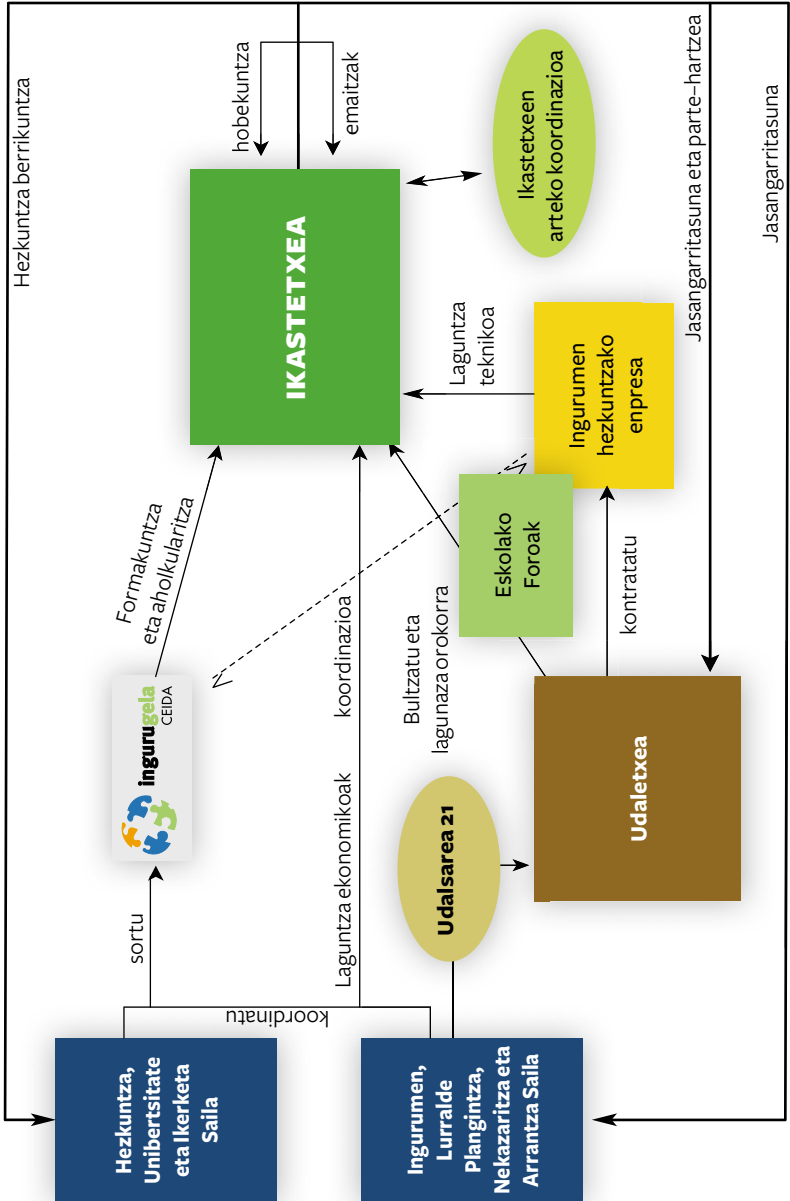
Hezkuntza berrikuntza

hobekuntza

emaitzak

IKASTETXEA

Ikastetxeen arteko koordinazioa

Jasangarritasuna eta parte-hartzea

Jasangarritasuna

Laguntza teknikoa

Ingurumen hezkuntzako enpresa

Formakuntza eta aholkularitza

Eskolako Foroak

kontratatu

Bultzatu eta lagunaza orokorra

koordinazioa

ingurugela CEIDA

Udaletxea

Udalsarea 21

sortu

Laguntza ekonomikoak

koordinatu

Hezkuntza, Unibertsitate eta Ikerketa Saila

Ingurumen, Lurralde Plangintza, Nekazaritza eta Arrantza Saila